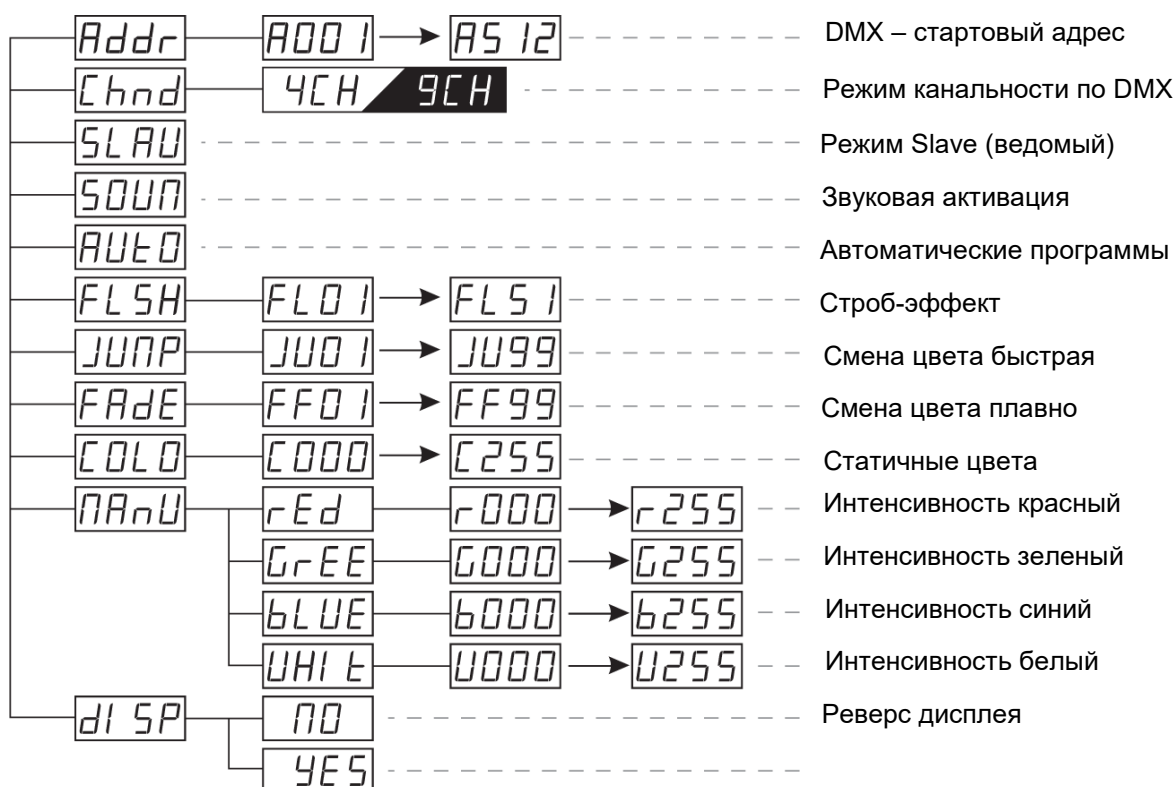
Addr — A001 → A512 — DMX – стартовый адрес

Chnd — 4CH 9CH — Режим канальности по DMX

SLAU — Режим Slave (ведомый)

SOUN — Звуковая активация

AUtO — Автоматические программы

FLSH — FL01 → FL51 — Строб-эффект

JUMP — JU01 → JU99 — Смена цвета быстрая

FAdE — FF01 → FF99 — Смена цвета плавно

COLO — C000 → C255 — Статичные цвета

MAnU — rEd — r000 → r255 — Интенсивность красный

GrEE — G000 → G255 — Интенсивность зеленый

bLUE — b000 → b255 — Интенсивность синий

UHIt — U000 → U255 — Интенсивность белый

dISP — MO — Реверс дисплея

YES